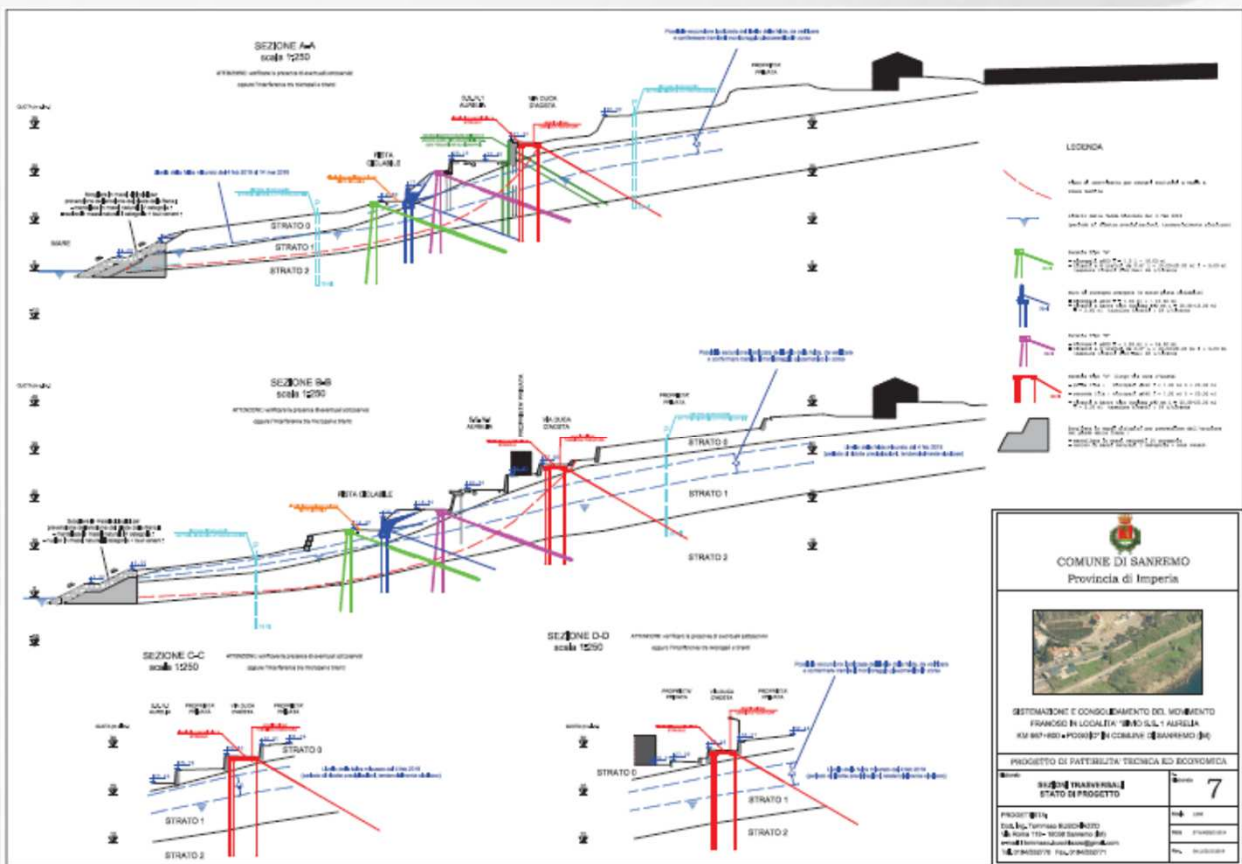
SEZIONE A-A
scala 1:250

STRATO 0
STRATO 1
STRATO 2
MARE
PISTA CICLABILE
S.S.1 AURELIA
VIA DUCA D'AOSTA
PROPRIETA' PRIVATA

LEGENDA

SEZIONE B-B
scala 1:250

PISTA CICLABILE
S.S.1 AURELIA
VIA DUCA D'AOSTA
PROPRIETA' PRIVATA
STRATO 0
STRATO 1
STRATO 2

SEZIONE C-C
scala 1:250

S.S.1 AURELIA
PROPRIETA' PRIVATA
VIA DUCA D'AOSTA
PROPRIETA' PRIVATA
STRATO 0
STRATO 1
STRATO 2

SEZIONE D-D
scala 1:250

PROPRIETA' PRIVATA
VIA DUCA D'AOSTA
PROPRIETA' PRIVATA
STRATO 0
STRATO 1
STRATO 2

COMUNE DI SANREMO
Provincia di Imperia

SISTEMAZIONE E CONSOLIDAMENTO DEL MOVIMENTO FRANOSO IN LOCALITA' "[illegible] S.S. 1 AURELIA KM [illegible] IN COMUNE DI SANREMO (IM)

PROGETTO DI FATTIBILITA' TECNICA ED ECONOMICA

SEZIONI TRASVERSALI STATO DI PROGETTO

7

PROGETTISTA
Dott. Ing. Tommaso BUSCHIAZZO
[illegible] 18038 Sanremo (IM)
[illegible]